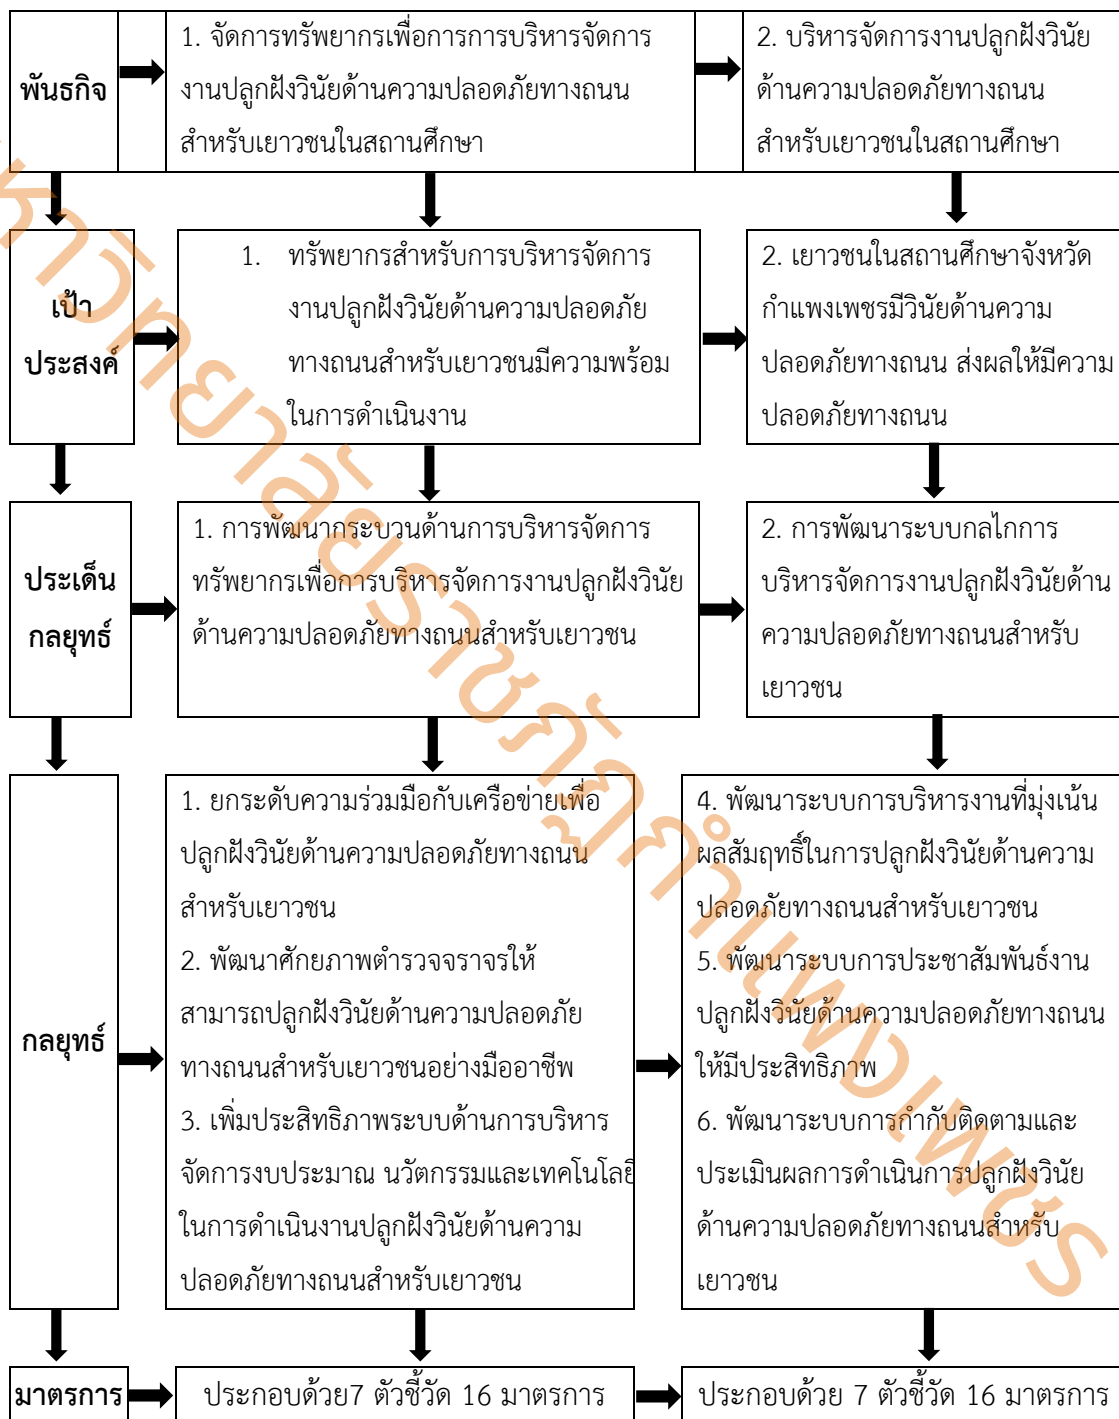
พันธกิจ

1. จัดการทรัพยากรเพื่อการการบริหารจัดการงานปลูกฝังวินัยด้านความปลอดภัยทางถนนสำหรับเยาวชนในสถานศึกษา

2. บริหารจัดการงานปลูกฝังวินัยด้านความปลอดภัยทางถนนสำหรับเยาวชนในสถานศึกษา

เป้าประสงค์

1. ทรัพยากรสำหรับการบริหารจัดการงานปลูกฝังวินัยด้านความปลอดภัยทางถนนสำหรับเยาวชนมีความพร้อมในการดำเนินงาน

2. เยาวชนในสถานศึกษาจังหวัดกำแพงเพชรมีวินัยด้านความปลอดภัยทางถนน ส่งผลให้มีความปลอดภัยทางถนน

ประเด็นกลยุทธ์

1. การพัฒนากระบวนด้านการบริหารจัดการทรัพยากรเพื่อการบริหารจัดการงานปลูกฝังวินัยด้านความปลอดภัยทางถนนสำหรับเยาวชน

2. การพัฒนาระบบกลไกการบริหารจัดการงานปลูกฝังวินัยด้านความปลอดภัยทางถนนสำหรับเยาวชน

กลยุทธ์

1. ยกระดับความร่วมมือกับเครือข่ายเพื่อปลูกฝังวินัยด้านความปลอดภัยทางถนนสำหรับเยาวชน
2. พัฒนาศักยภาพตำรวจจราจรให้สามารถปลูกฝังวินัยด้านความปลอดภัยทางถนนสำหรับเยาวชนอย่างมืออาชีพ
3. เพิ่มประสิทธิภาพระบบด้านการบริหารจัดการงบประมาณ นวัตกรรมและเทคโนโลยีในการดำเนินงานปลูกฝังวินัยด้านความปลอดภัยทางถนนสำหรับเยาวชน

4. พัฒนาระบบการบริหารงานที่มุ่งเน้นผลสัมฤทธิ์ในการปลูกฝังวินัยด้านความปลอดภัยทางถนนสำหรับเยาวชน
5. พัฒนาระบบการประชาสัมพันธ์งานปลูกฝังวินัยด้านความปลอดภัยทางถนนให้มีประสิทธิภาพ
6. พัฒนาระบบการกำกับติดตามและประเมินผลการดำเนินการปลูกฝังวินัยด้านความปลอดภัยทางถนนสำหรับเยาวชน

มาตรการ

ประกอบด้วย7 ตัวชี้วัด 16 มาตรการ

ประกอบด้วย 7 ตัวชี้วัด 16 มาตรการ

มหาวิทยาลัยราชภัฏกำแพงเพชร